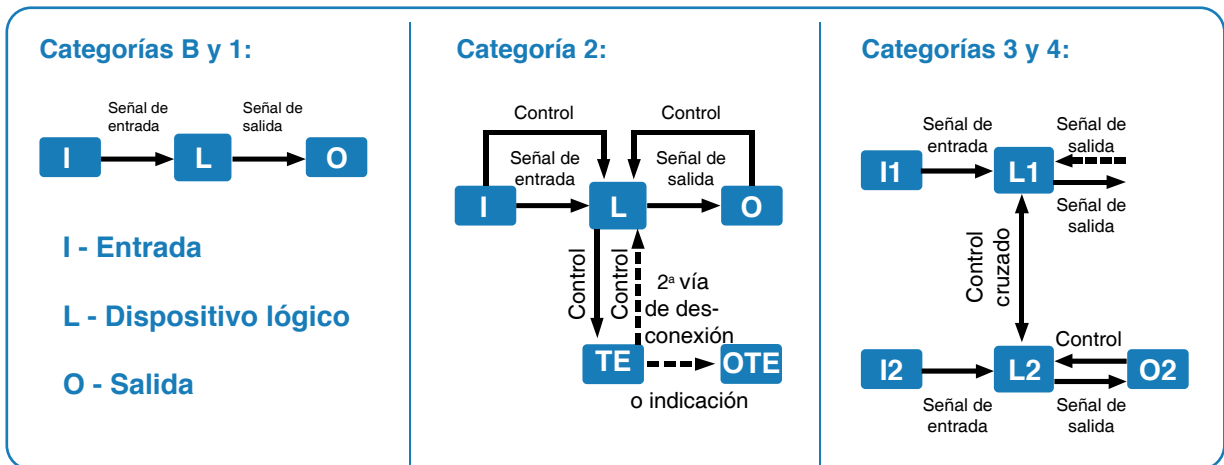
Categorías B y 1:

Señal de entrada

Señal de salida

I

L

O

I - Entrada

L - Dispositivo lógico

O - Salida

Categoría 2:

Control

Control

Señal de entrada

Señal de salida

I

L

O

Control

Control

2ª vía de desconexión

TE

OTE

o indicación

Categorías 3 y 4:

Señal de entrada

Señal de salida

I1

L1

Señal de salida

Control cruzado

Control

I2

L2

O2

Señal de entrada

Señal de salida